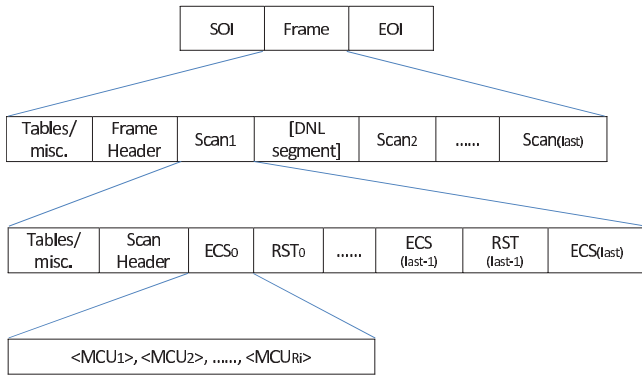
| SOI | Frame | EOI |
|---|---|---|

| Tables/ misc. | Frame Header | Scan$_1$ | [DNL segment] | Scan$_2$ | ...... | Scan$_{(last)}$ |
|---|---|---|---|---|---|---|

| Tables/ misc. | Scan Header | ECS$_0$ | RST$_0$ | ...... | ECS (last-1) | RST (last-1) | ECS$_{(last)}$ |
|---|---|---|---|---|---|---|---|

<MCU$_1$>, <MCU$_2$>, ......, <MCU$_{Ri}$>